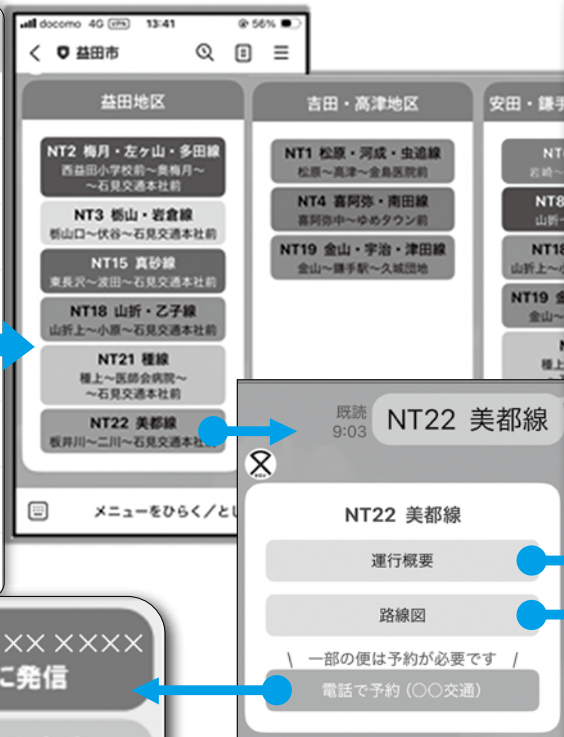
docomo 4G VPN 13:41 56%

益田市

益田地区

NT2 梅月・左ヶ山・多田線
西益田小学校前～奥梅月～
～石見交通本社前

NT3 栃山・岩倉線
栃山口～伏谷～石見交通本社前

NT15 真砂線
東長沢～波田～石見交通本社前

NT18 山折・乙子線
山折上～小原～石見交通本社前

NT21 種線
種上～医師会病院～
～石見交通本社前

NT22 美都線
板井川～二川～石見交通本社前

吉田・高津地区

NT1 松原・河成・虫追線
松原～高津～益田医院前

NT4 喜阿弥・南田線
喜阿弥中～ゆめタウン前

NT19 金山・宇治・津田線
金山～鎌手駅～久城団地

安田・鎌手

NT
岩崎～

NT8
山折

NT18
山折上～小

NT19 金
金山～

種上

メニューをひらく／とじ

既読
9:03

NT22 美都線

NT22 美都線

運行概要

路線図

＼ 一部の便は予約が必要です ／

電話で予約（○○交通）

×× ××××
に発信